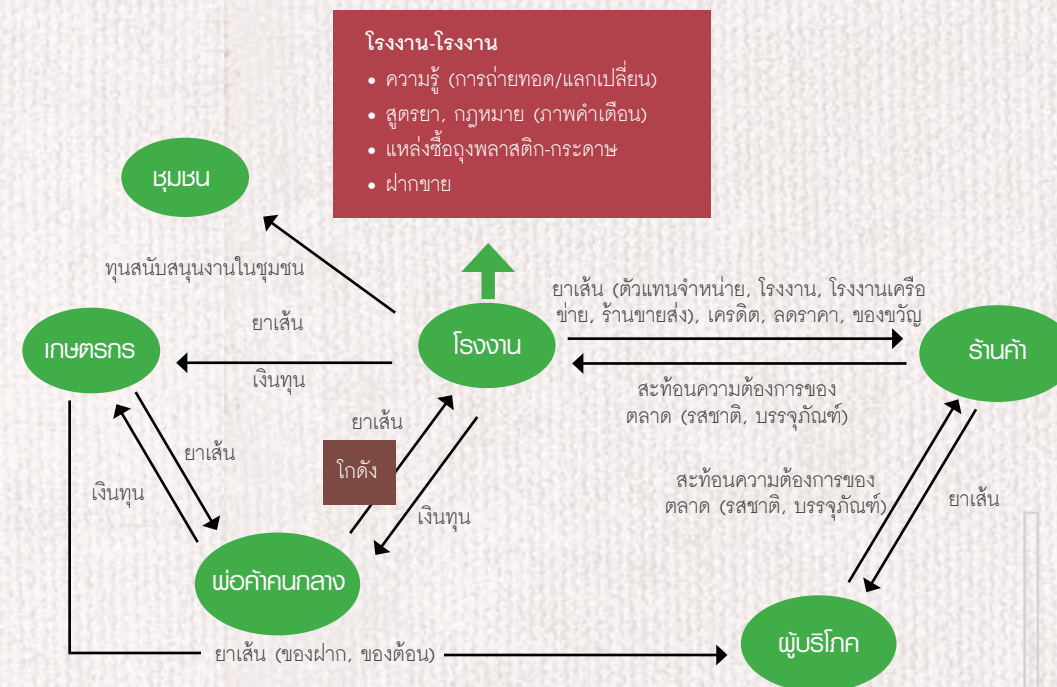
โรงงาน-โรงงาน
• ความรู้ (การถ่ายทอด/แลกเปลี่ยน)
• สูตรยา, กฎหมาย (ภาพคำเตือน)
• แหล่งซื้อถุงพลาสติก-กระดาษ
• ฝากขาย

ชุมชน

ทุนสนับสนุนงานในชุมชน

ยาเส้น

เกษตรกร

เงินทุน

โรงงาน

ยาเส้น (ตัวแทนจำหน่าย, โรงงาน, โรงงานเครือข่าย, ร้านขายส่ง), เครดิต, ลดราคา, ของขวัญ

ร้านค้า

สะท้อนความต้องการของตลาด (รสชาติ, บรรจุภัณฑ์)

ยาเส้น

เงินทุน

ยาเส้น

โกดัง

เงินทุน

สะท้อนความต้องการของตลาด (รสชาติ, บรรจุภัณฑ์)

ยาเส้น

พ่อค้าคนกลาง

ยาเส้น (ของฝาก, ของต้อน)

ผู้บริโภค